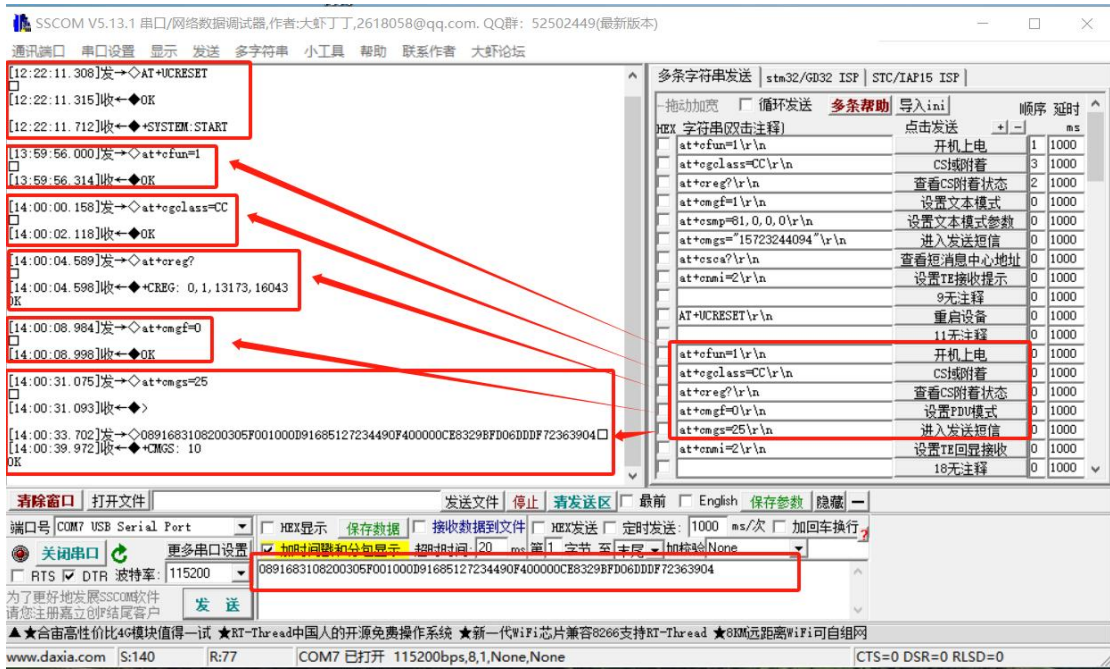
SSCOM V5.13.1 串口/网络数据调试器,作者:大虾丁丁,2618058@qq.com. QQ群: 52502449(最新版本)

通讯端口 串口设置 显示 发送 多字符串 小工具 帮助 联系作者 大虾论坛

[12:22:11.308]发→◇AT+UCRESET
□
[12:22:11.315]收←◆OK

[12:22:11.712]收←◆+SYSTEM:START

[13:59:56.000]发→◇at+cfun=1
□
[13:59:56.314]收←◆OK

[14:00:00.158]发→◇at+cgclass=CC
□
[14:00:02.118]收←◆OK

[14:00:04.589]发→◇at+creg?
□
[14:00:04.598]收←◆+CREG: 0,1,13173,16043
OK

[14:00:08.984]发→◇at+cmgf=0
□
[14:00:08.998]收←◆OK

[14:00:31.075]发→◇at+cmgs=25
□
[14:00:31.093]收←◆>

[14:00:33.702]发→◇0891683108200305F001000D91685127234490F400000CE8329BFD06DDDF72363904□
[14:00:39.972]收←◆+CMGS: 10
OK

多条字符串发送 | stm32/GD32 ISP | STC/IAP15 ISP |

拖动加宽 □ 循环发送 多条帮助 导入ini 顺序 延时

HEX 字符串(双击注释) 点击发送 +| - ms

| | 字符串 | 点击发送 | 顺序 | 延时 |
|---|---|---|---|---|
| □ | at+cfun=1\r\n | 开机上电 | 1 | 1000 |
| □ | at+cgclass=CC\r\n | CS域附着 | 3 | 1000 |
| □ | at+creg?\r\n | 查看CS附着状态 | 2 | 1000 |
| □ | at+cmgf=1\r\n | 设置文本模式 | 0 | 1000 |
| □ | at+csmp=81,0,0,0\r\n | 设置文本模式参数 | 0 | 1000 |
| □ | at+cmgs="15723244094"\r\n | 进入发送短信 | 0 | 1000 |
| □ | at+csca?\r\n | 查看短消息中心地址 | 0 | 1000 |
| □ | at+cnmi=2\r\n | 设置TE接收提示 | 0 | 1000 |
| □ | | 9无注释 | 0 | 1000 |
| □ | AT+UCRESET\r\n | 重启设备 | 0 | 1000 |
| □ | | 11无注释 | 0 | 1000 |
| □ | at+cfun=1\r\n | 开机上电 | 0 | 1000 |
| □ | at+cgclass=CC\r\n | CS域附着 | 0 | 1000 |
| □ | at+creg?\r\n | 查看CS附着状态 | 0 | 1000 |
| □ | at+cmgf=0\r\n | 设置PDU模式 | 0 | 1000 |
| □ | at+cmgs=25\r\n | 进入发送短信 | 0 | 1000 |
| □ | at+cnmi=2\r\n | 设置TE回显接收 | 0 | 1000 |
| □ | | 18无注释 | 0 | 1000 |

清除窗口 打开文件 发送文件 停止 清发送区 □ 最前 □ English 保存参数 隐藏 —

端口号 COM7 USB Serial Port □ HEX显示 保存数据 □ 接收数据到文件 □ HEX发送 □ 定时发送: 1000 ms/次 □ 加回车换行

关闭串口 更多串口设置 ☑ 加时间戳和分包显示 超时时间: 20 ms 第1 字节 至 末尾 加校验 None

□ RTS ☑ DTR 波特率: 115200

0891683108200305F001000D91685127234490F400000CE8329BFD06DDDF72363904

为了更好地发展SSCOM软件
请您注册嘉立创P结尾客户 发 送

▲★合宙高性价比4G模块值得一试 ★RT-Thread中国人的开源免费操作系统 ★新一代WiFi芯片兼容8266支持RT-Thread ★8KM远距离WiFi可自组网

www.daxia.com S:140 R:77 COM7 已打开 115200bps,8,1,None,None CTS=0 DSR=0 RLSD=0